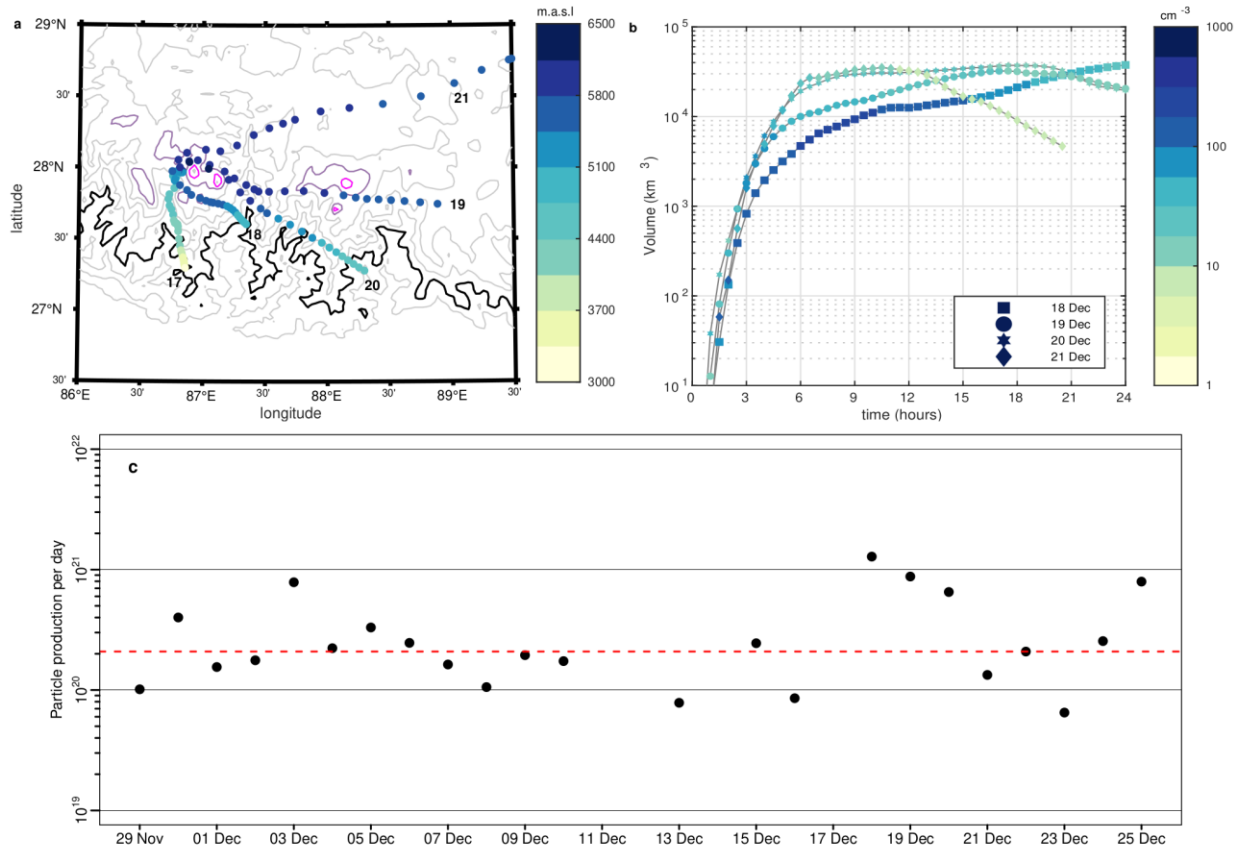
a

29°N
30'
28°N
30'
27°N
30'
86°E 30' 87°E 30' 88°E 30' 89°E 30'
latitude
longitude

21
19
18
17
20

m.a.s.l
6500
5800
5100
4400
3700
3000

b

$10^5$
$10^4$
$10^3$
$10^2$
$10^1$
Volume (km $^3$)
0 3 6 9 12 15 18 21 24
time (hours)

18 Dec
19 Dec
20 Dec
21 Dec

cm $^{-3}$
1000
100
10
1

c

$10^{22}$
$10^{21}$
$10^{20}$
$10^{19}$
Particle production per day

29 Nov 01 Dec 03 Dec 05 Dec 07 Dec 09 Dec 11 Dec 13 Dec 15 Dec 17 Dec 19 Dec 21 Dec 23 Dec 25 Dec